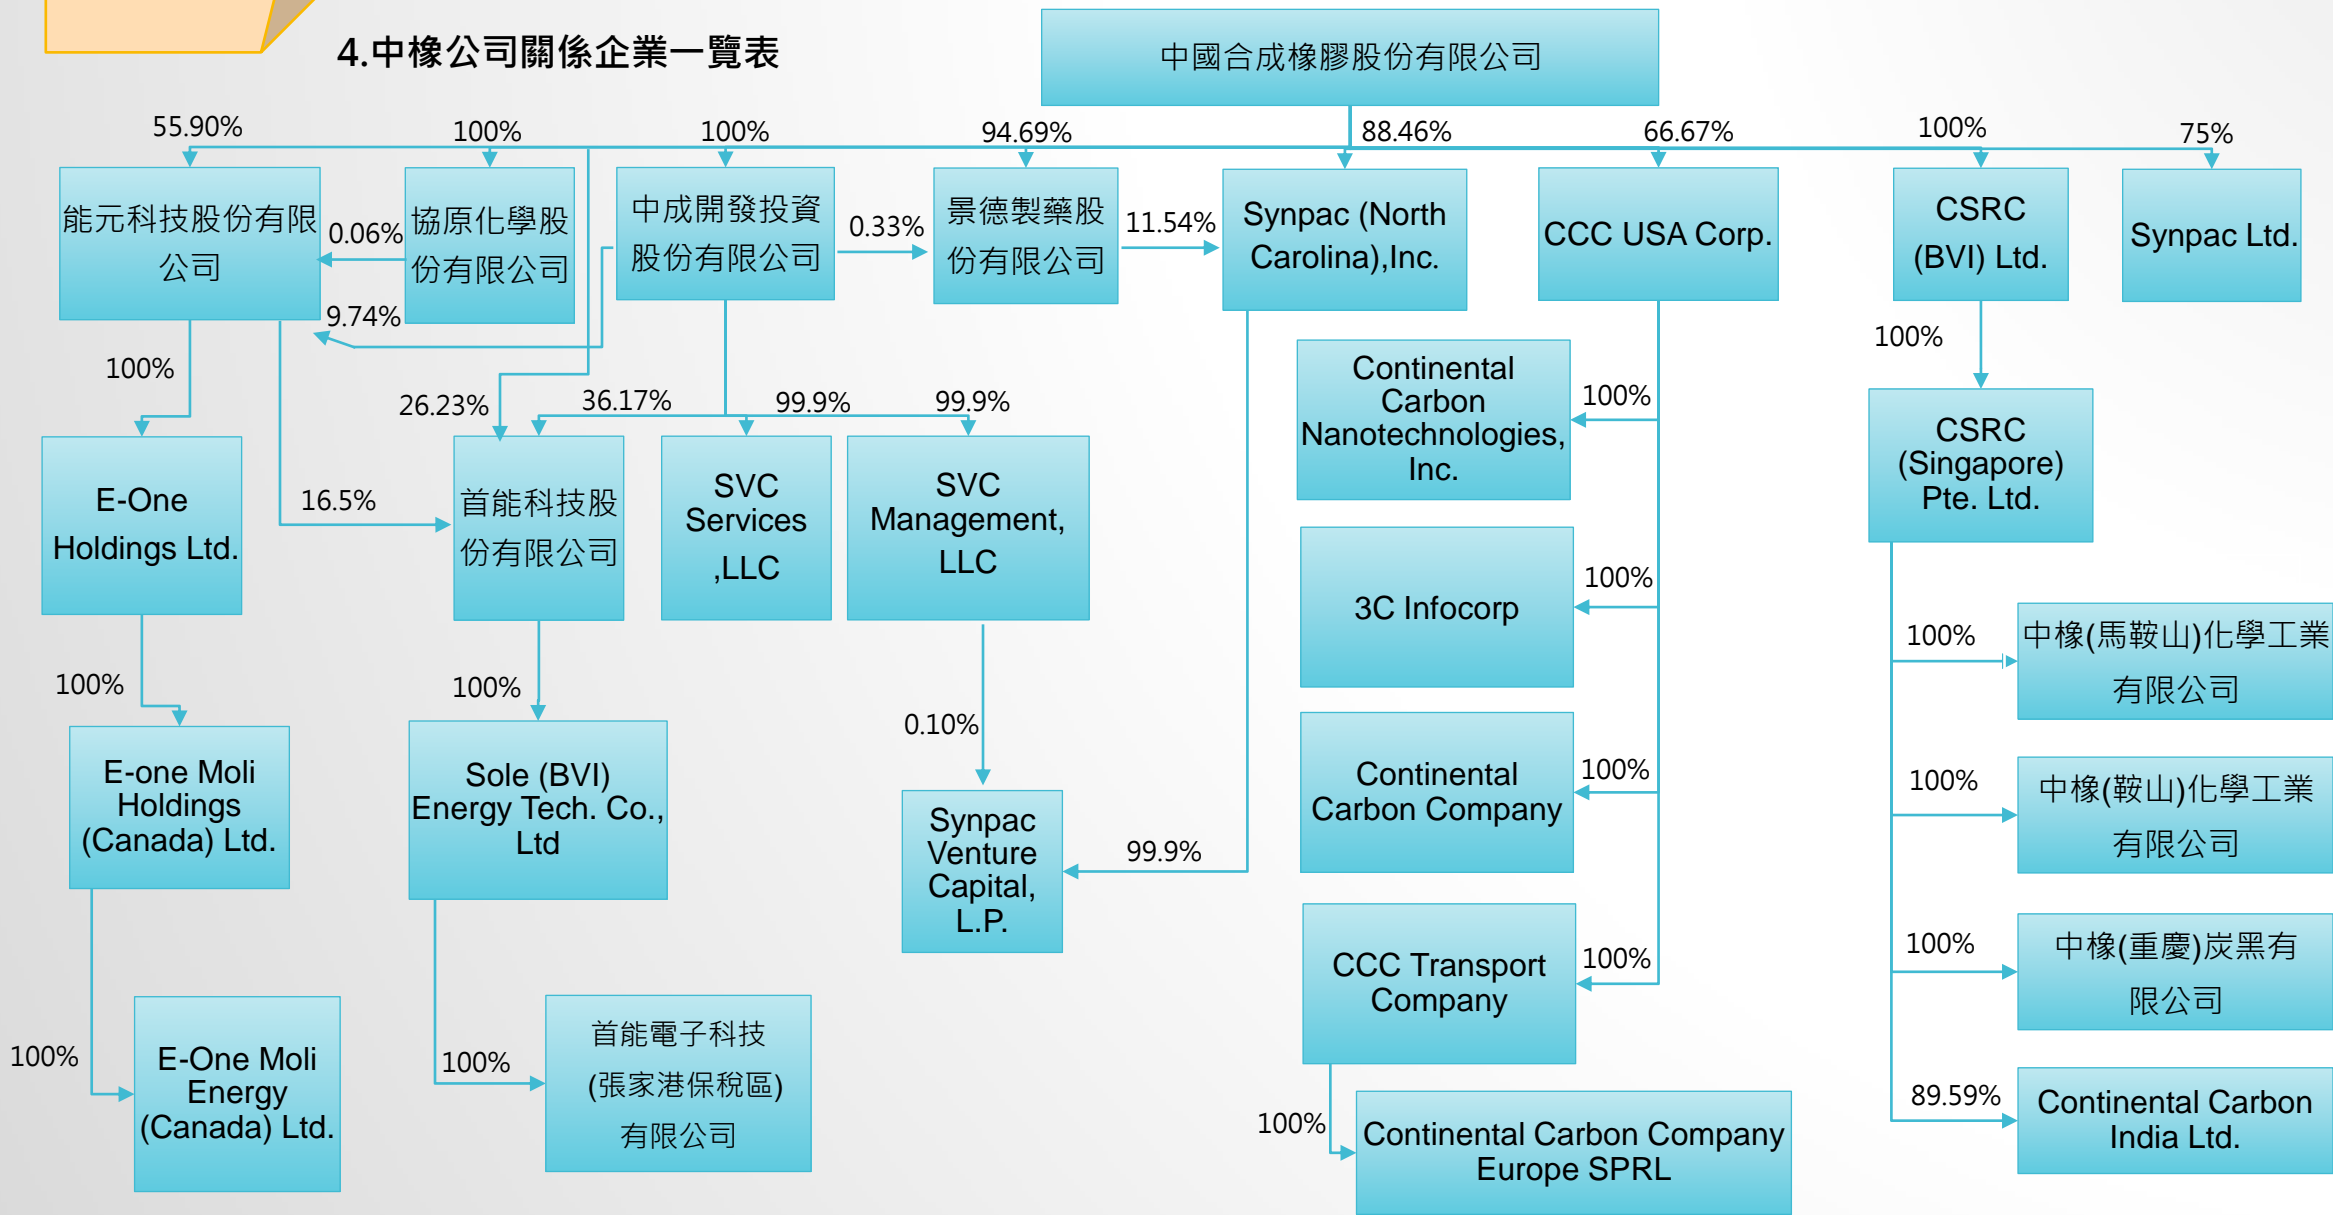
4.中橡公司關係企業一覽表

中國合成橡膠股份有限公司

55.90%
100%
100%
94.69%
88.46%
66.67%
100%
75%

能元科技股份有限公司
0.06%
協原化學股份有限公司
中成開發投資股份有限公司
0.33%
景德製藥股份有限公司
11.54%
Synpac (North Carolina),Inc.
CCC USA Corp.
CSRC (BVI) Ltd.
Synpac Ltd.

9.74%
100%
26.23%
36.17%
99.9%
99.9%
100%

Continental Carbon Nanotechnologies, Inc.
100%

CSRC (Singapore) Pte. Ltd.

E-One Holdings Ltd.
16.5%
首能科技股份有限公司
SVC Services ,LLC
SVC Management, LLC

3C Infocorp
100%

100%
中橡(馬鞍山)化學工業有限公司

100%
100%
Sole (BVI) Energy Tech. Co., Ltd
0.10%

Continental Carbon Company
100%

100%
中橡(鞍山)化學工業有限公司

E-one Moli Holdings (Canada) Ltd.

Synpac Venture Capital, L.P.
99.9%

CCC Transport Company
100%

100%
中橡(重慶)炭黑有限公司

100%
E-One Moli Energy (Canada) Ltd.
100%
首能電子科技(張家港保稅區)有限公司

100%
Continental Carbon Company Europe SPRL

89.59%
Continental Carbon India Ltd.